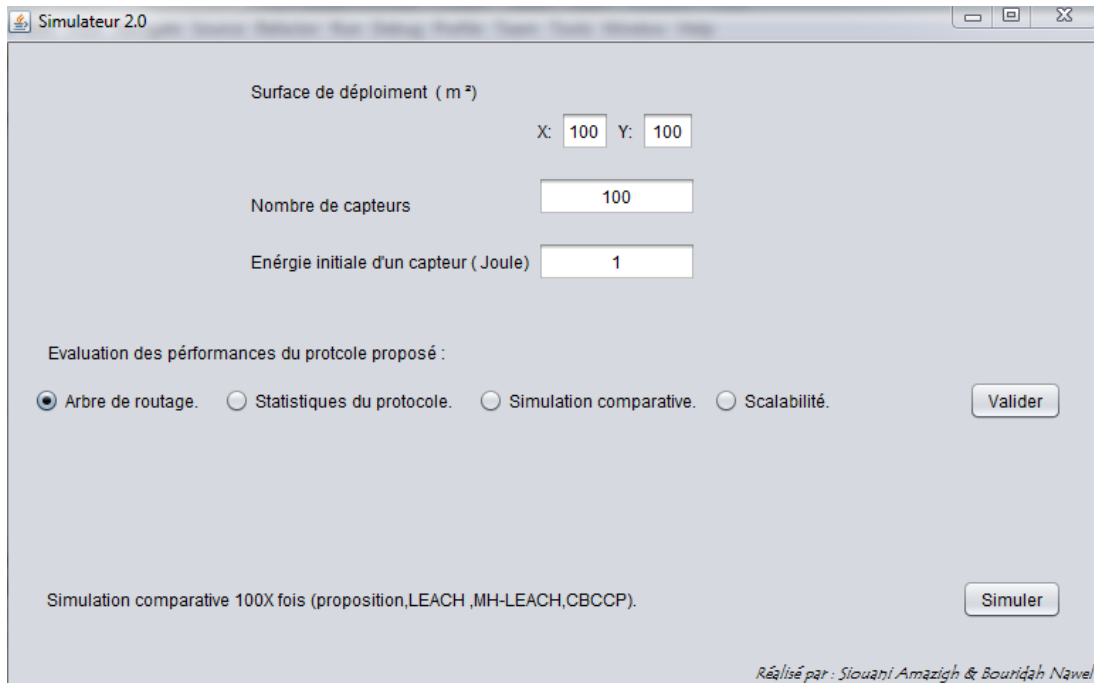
Simulateur 2.0

Surface de déploiment ( m ²)

X: 100 Y: 100

Nombre de capteurs 100

Enérgie initiale d'un capteur ( Joule) 1

Evaluation des pérformances du protcole proposé :

Arbre de routage. Statistiques du protocole. Simulation comparative. Scalabilité. Valider

Simulation comparative 100X fois (proposition,LEACH ,MH-LEACH,CBCCP). Simuler

Réalisé par : Siouani Amazigh & Bouridah Nawel